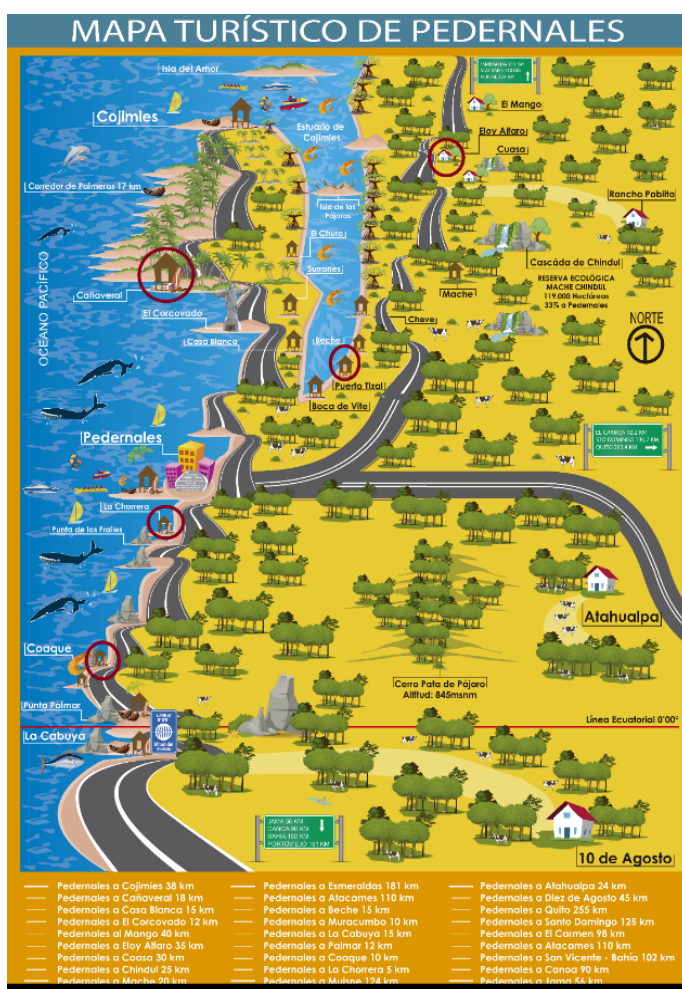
MAPA TURÍSTICO DE PEDERNALES

Isla del Amor
Cojimíes
Estuario de Cojimíes
El Mango
Eloy Alfaro
Cuasa
Rancho Pablito
Corredor de Palmeras 17 km
Isla de los Pájaros
El Churo
Surrones
Cascada de Chindul
RESERVA ECOLÓGICA MACHE CHINDUL 119.000 Hectáreas 33% a Pedernales
Mache
OCEANO PACIFICO
Cañaveral
El Corcovado
Casa Blanca
Cheve
NORTE
Beche
Puerto Tizal
Boca de Vite
Pedernales
EL CARMEN 98.2 KM
STO DOMINGO 116.7 KM
QUITO 253.4 KM
La Chorrera
Punta de los Frailes
Atahualpa
Coaque
Cerro Pata de Pájaro
Altitud: 845msnm
Punta Palmar
Línea Ecuatorial 0°00'
La Cabuya
JAMA 56 KM
CANOA 90 KM
BAHÍA 102 KM
PORTOVIEJO 181 KM
10 de Agosto

Pedernales a Cojimíes 38 km
Pedernales a Cañaveral 18 km
Pedernales a Casa Blanca 15 km
Pedernales a El Corcovado 12 km
Pedernales al Mango 40 km
Pedernales a Eloy Alfaro 35 km
Pedernales a Coasa 30 km
Pedernales a Chindul 25 km
Pedernales a Mache 20 km
Pedernales a Esmeraldas 181 km
Pedernales a Atacames 110 km
Pedernales a Beche 15 km
Pedernales a Muracumbo 10 km
Pedernales a La Cabuya 15 km
Pedernales a Palmar 12 km
Pedernales a Coaque 10 km
Pedernales a La Chorrera 5 km
Pedernales a Mulsne 124 km
Pedernales a Atahualpa 24 km
Pedernales a Diez de Agosto 45 km
Pedernales a Quito 255 km
Pedernales a Santo Domingo 125 km
Pedernales a El Carmen 98 km
Pedernales a Atacames 110 km
Pedernales a San Vicente - Bahía 102 km
Pedernales a Canoa 90 km
Pedernales a Jama 56 km